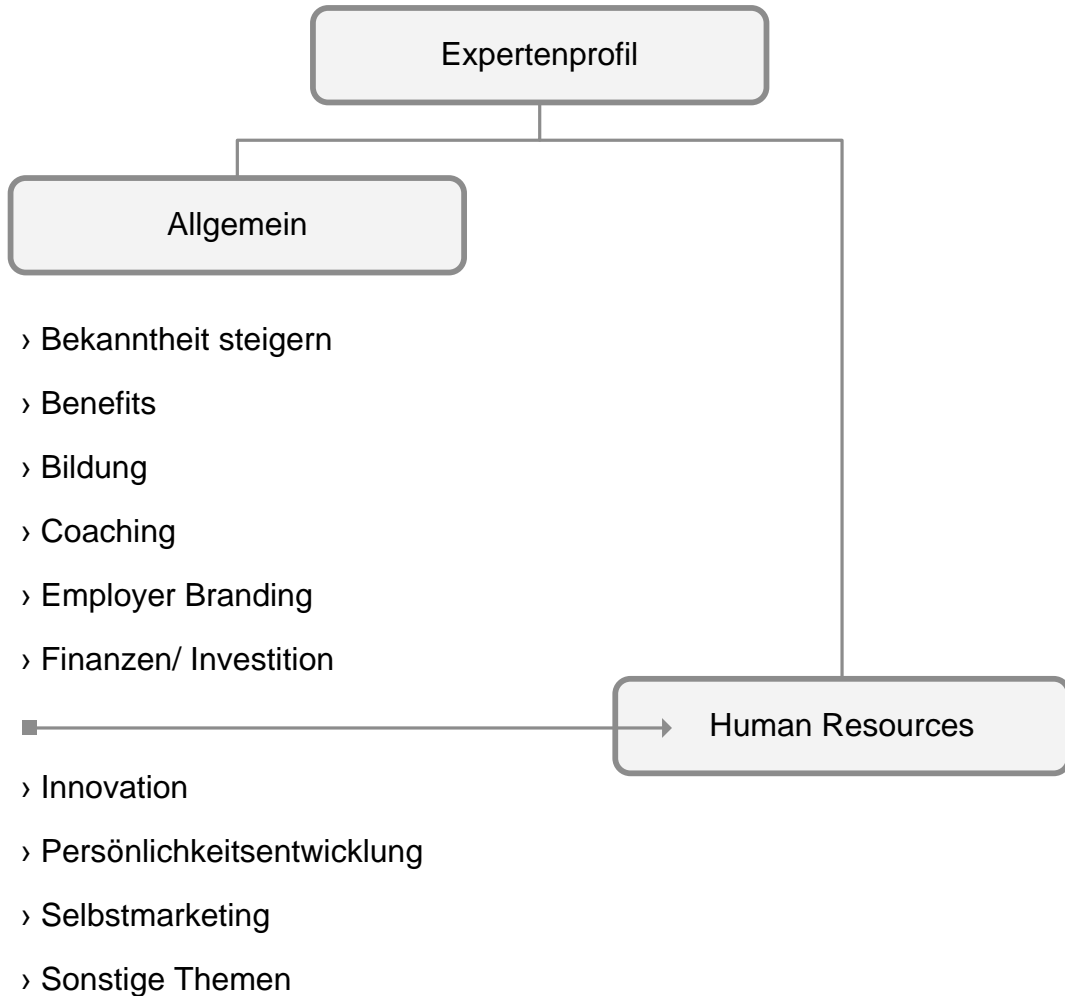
Expertenprofil

Allgemein

› Bekanntheit steigern

› Benefits

› Bildung

› Coaching

› Employer Branding

› Finanzen/ Investition

Human Resources

› Innovation

› Persönlichkeitsentwicklung

› Selbstmarketing

› Sonstige Themen